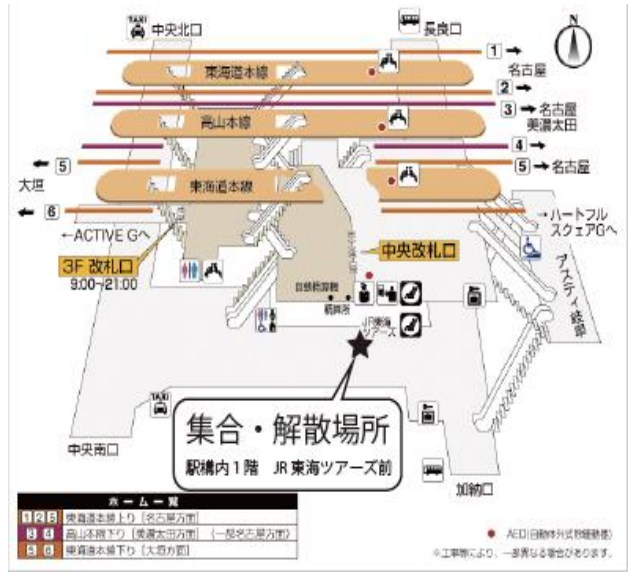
TAXI 中央北口

長良口

N

1 → 名古屋

東海道本線

2 →

3 → 名古屋 美濃太田

高山本線

4 →

← 5 大垣

5 → 名古屋

東海道本線

← 6

→ ハートフルスクエアGへ

←ACTIVE Gへ

中央改札口

3F 改札口 9:00~21:00

アスティ岐阜

自動券売機

JR東海ツアーズ

TAXI

集合・解散場所
駅構内1階　JR東海ツアーズ前

中央南口

加納口

| ホーム一覧 |
|---|
| 1 2 5 東海道本線上り（名古屋方面） |
| 3 4 高山本線下り（美濃太田方面）（一部名古屋方面） |
| 5 6 東海道本線下り（大垣方面） |

● AED(自動体外式除細動器)

※工事等により、一部異なる場合があります。